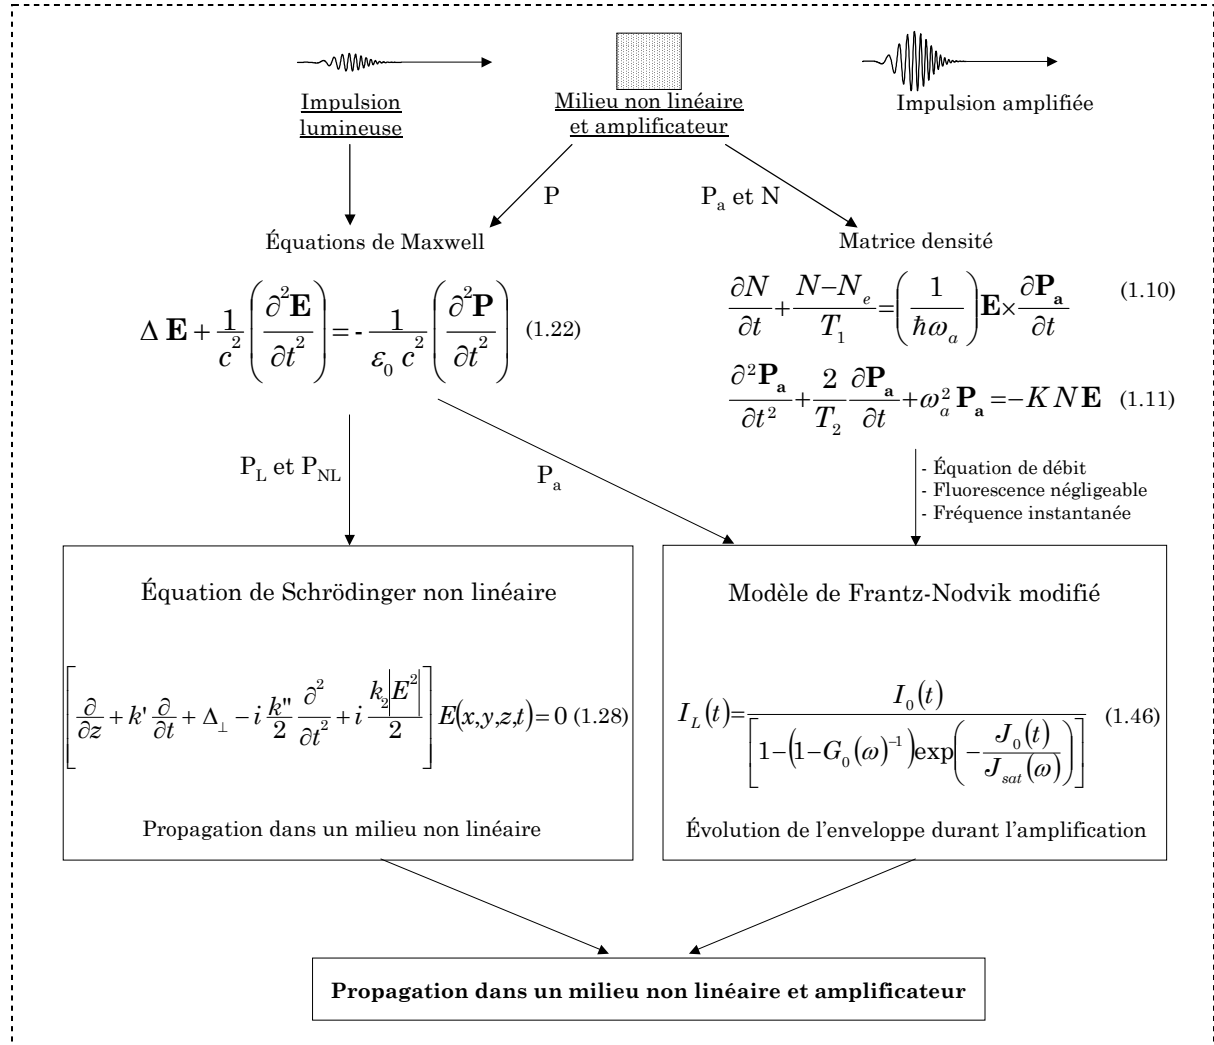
Impulsion lumineuse

Milieu non linéaire et amplificateur

Impulsion amplifiée

P

$P_a$ et N

Équations de Maxwell

Matrice densité

$\Delta \mathbf{E} + \frac{1}{c^2}\left(\frac{\partial^2 \mathbf{E}}{\partial t^2}\right) = - \frac{1}{\varepsilon_0 c^2}\left(\frac{\partial^2 \mathbf{P}}{\partial t^2}\right)$ (1.22)

$\frac{\partial N}{\partial t} + \frac{N-N_e}{T_1} = \left(\frac{1}{\hbar\omega_a}\right)\mathbf{E}\times\frac{\partial \mathbf{P_a}}{\partial t}$ (1.10)

$\frac{\partial^2 \mathbf{P_a}}{\partial t^2} + \frac{2}{T_2}\frac{\partial \mathbf{P_a}}{\partial t} + \omega_a^2 \mathbf{P_a} = -KN\mathbf{E}$ (1.11)

$P_L$ et $P_{NL}$

$P_a$

- Équation de débit
- Fluorescence négligeable
- Fréquence instantanée

Équation de Schrödinger non linéaire

$\left[\frac{\partial}{\partial z} + k'\frac{\partial}{\partial t} + \Delta_\perp - i\frac{k''}{2}\frac{\partial^2}{\partial t^2} + i\frac{k_2|E^2|}{2}\right]E(x,y,z,t) = 0$ (1.28)

Propagation dans un milieu non linéaire

Modèle de Frantz-Nodvik modifié

$I_L(t) = \frac{I_0(t)}{\left[1-\left(1-G_0(\omega)^{-1}\right)\exp\left(-\frac{J_0(t)}{J_{sat}(\omega)}\right)\right]}$ (1.46)

Évolution de l'enveloppe durant l'amplification

**Propagation dans un milieu non linéaire et amplificateur**